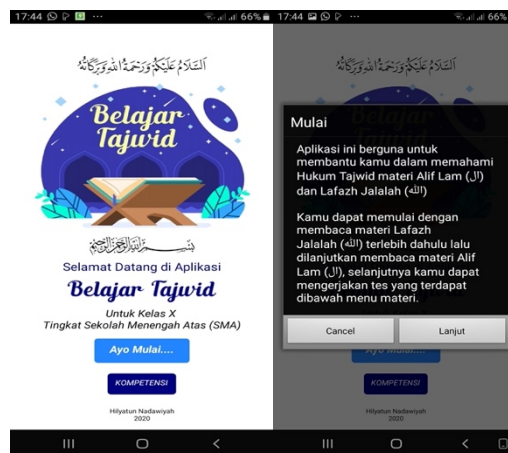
17:44 66%

السَّلَامُ عَلَيْكُمْ وَرَحْمَةُ اللهِ وَبَرَكَاتُهُ

Belajar Tajwid

بِسْمِ اللهِ الرَّحْمٰنِ الرَّحِيْمِ

Selamat Datang di Aplikasi

Belajar Tajwid

Untuk Kelas X
Tingkat Sekolah Menengah Atas (SMA)

Ayo Mulai....

KOMPETENSI

Hilyatun Nadawiyah
2020

17:44 66%

السَّلَامُ عَلَيْكُمْ وَرَحْمَةُ اللهِ وَبَرَكَاتُهُ

Mulai

Aplikasi ini berguna untuk membantu kamu dalam memahami Hukum Tajwid materi Alif Lam (ال) dan Lafazh Jalalah (الله)

Kamu dapat memulai dengan membaca materi Lafazh Jalalah (الله) terlebih dahulu lalu dilanjutkan membaca materi Alif Lam (ال), selanjutnya kamu dapat mengerjakan tes yang terdapat dibawah menu materi.

Cancel

Lanjut

Ayo Mulai....

KOMPETENSI

Hilyatun Nadawiyah
2020